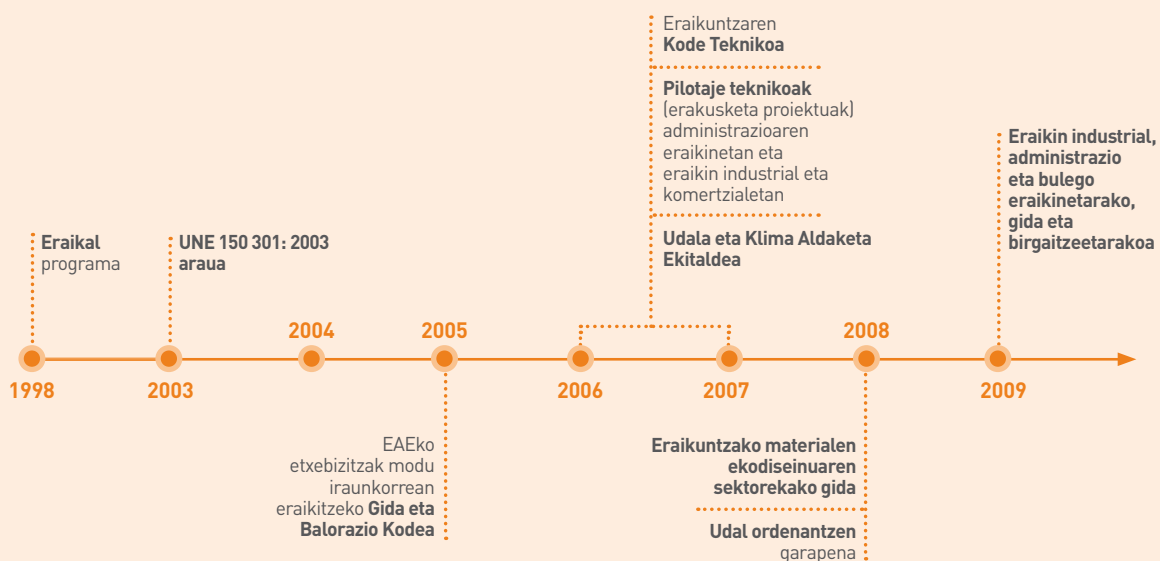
Eraikuntzaren
**Kode Teknikoa**

**Pilotaje teknikoak** (erakusketa proiektuak) administrazioaren eraikinetan eta eraikin industrial eta komertzialetan

**Udala eta Klima Aldaketa Ekitaldea**

**Eraikin industrial, administrazio eta bulego eraikinetarako, gida eta birgaitzeetarakoa**

**Eraikal** programa

**UNE 150 301: 2003 araua**

2004

2005

2008

1998

2003

2006

2007

2009

EAEko etxebizitzak modu iraunkorrean eraikitzeko **Gida eta Balorazio Kodea**

**Eraikuntzako materialen ekodiseinuaren sektorekako gida**

**Udal ordenantzen** garapena